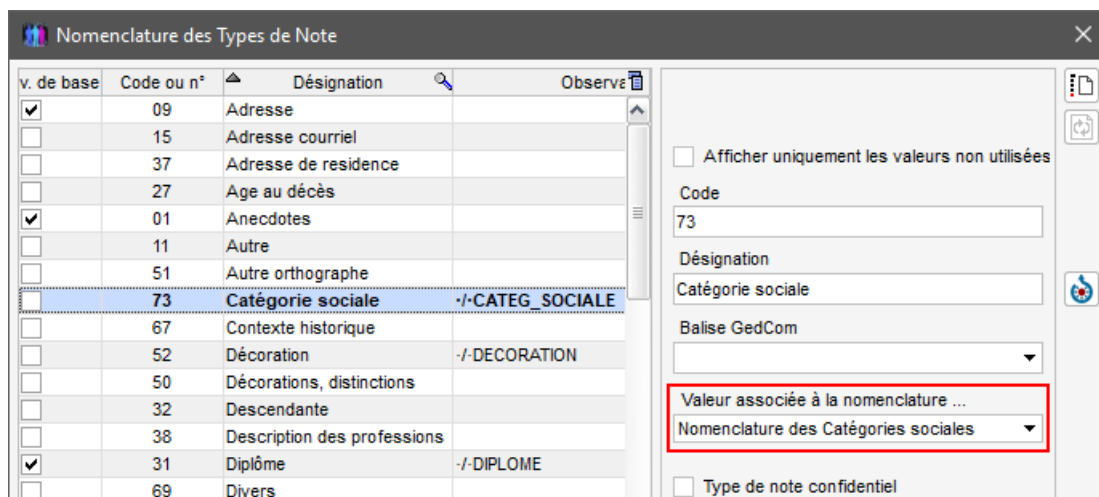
Nomenclature des Types de Note

| v. de base | Code ou n° | Désignation | Observa |
|---|---|---|---|
| ✔ | 09 | Adresse | |
| | 15 | Adresse courriel | |
| | 37 | Adresse de residence | |
| | 27 | Age au décès | |
| ✔ | 01 | Anecdotes | |
| | 11 | Autre | |
| | 51 | Autre orthographe | |
| | 73 | Catégorie sociale | -/-CATEG_SOCIALE |
| | 67 | Contexte historique | |
| | 52 | Décoration | -/-DECORATION |
| | 50 | Décorations, distinctions | |
| | 32 | Descendante | |
| | 38 | Description des professions | |
| ✔ | 31 | Diplôme | -/-DIPLOME |
| | 69 | Divers | |

Afficher uniquement les valeurs non utilisées

Code
73

Désignation
Catégorie sociale

Balise GedCom

Valeur associée à la nomenclature ...
Nomenclature des Catégories sociales

Type de note confidentiel